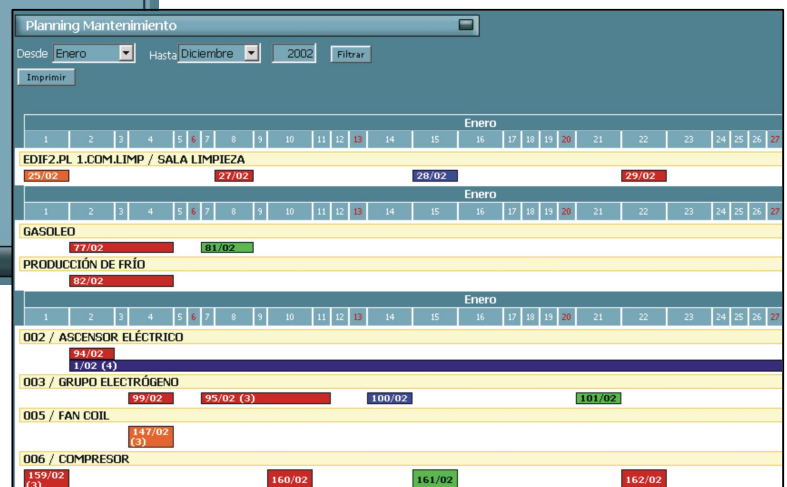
Planning Mantenimiento

Desde Enero Hasta Diciembre 2002 Filtrar

Imprimir

Enero

| 1 | 2 | 3 | 4 | 5 | 6 | 7 | 8 | 9 | 10 | 11 | 12 | 13 | 14 | 15 | 16 | 17 | 18 | 19 | 20 | 21 | 22 | 23 | 24 | 25 | 26 | 27 |
|---|---|---|---|---|---|---|---|---|---|---|---|---|---|---|---|---|---|---|---|---|---|---|---|---|---|---|

EDIF2.PL 1.COM.LIMP / SALA LIMPIEZA

25/02 27/02 28/02 29/02

Enero

| 1 | 2 | 3 | 4 | 5 | 6 | 7 | 8 | 9 | 10 | 11 | 12 | 13 | 14 | 15 | 16 | 17 | 18 | 19 | 20 | 21 | 22 | 23 | 24 | 25 | 26 | 27 |
|---|---|---|---|---|---|---|---|---|---|---|---|---|---|---|---|---|---|---|---|---|---|---|---|---|---|---|

GASOLEO

77/02 81/02

PRODUCCIÓN DE FRÍO

82/02

Enero

| 1 | 2 | 3 | 4 | 5 | 6 | 7 | 8 | 9 | 10 | 11 | 12 | 13 | 14 | 15 | 16 | 17 | 18 | 19 | 20 | 21 | 22 | 23 | 24 | 25 | 26 | 27 |
|---|---|---|---|---|---|---|---|---|---|---|---|---|---|---|---|---|---|---|---|---|---|---|---|---|---|---|

002 / ASCENSOR ELÉCTRICO

94/02
1/02 (4)

003 / GRUPO ELECTRÓGENO

99/02 95/02 (3) 100/02 101/02

005 / FAN COIL

147/02 (3)

006 / COMPRESOR

159/02 (3) 160/02 161/02 162/02